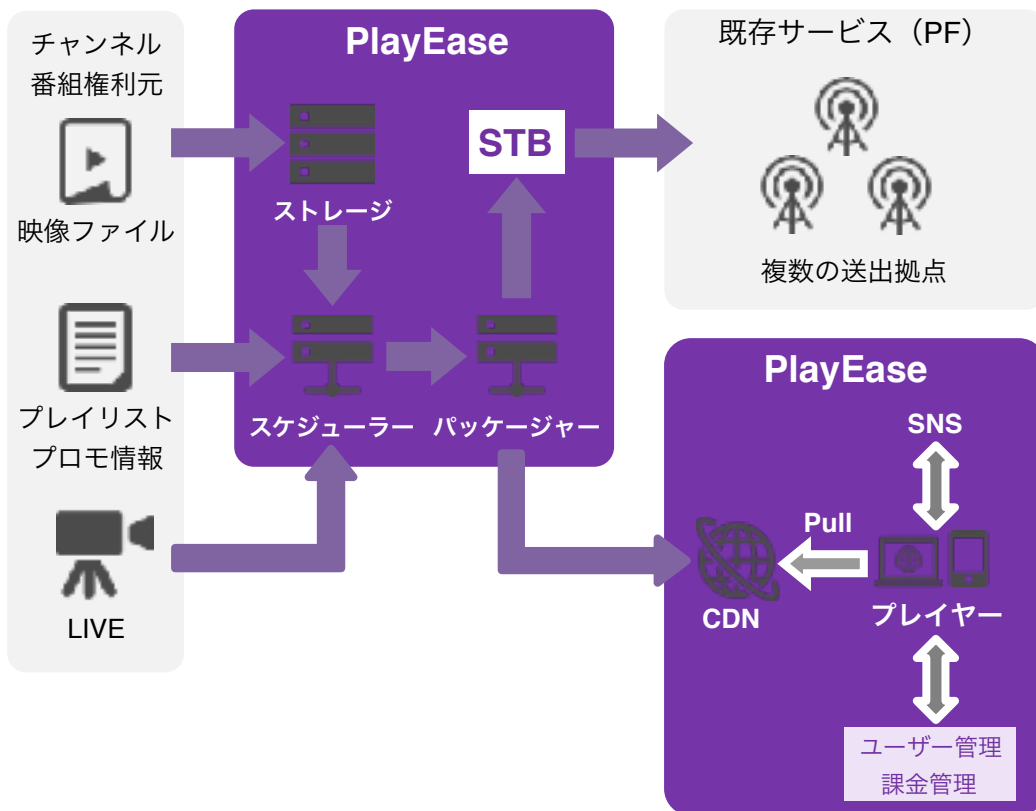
チャンネル
番組権利元

映像ファイル

プレイリスト
プロモ情報

LIVE

PlayEase

ストレージ

STB

スケジューラー

パッケージャー

既存サービス（PF）

複数の送出拠点

PlayEase

SNS

Pull

CDN

プレイヤー

ユーザー管理
課金管理